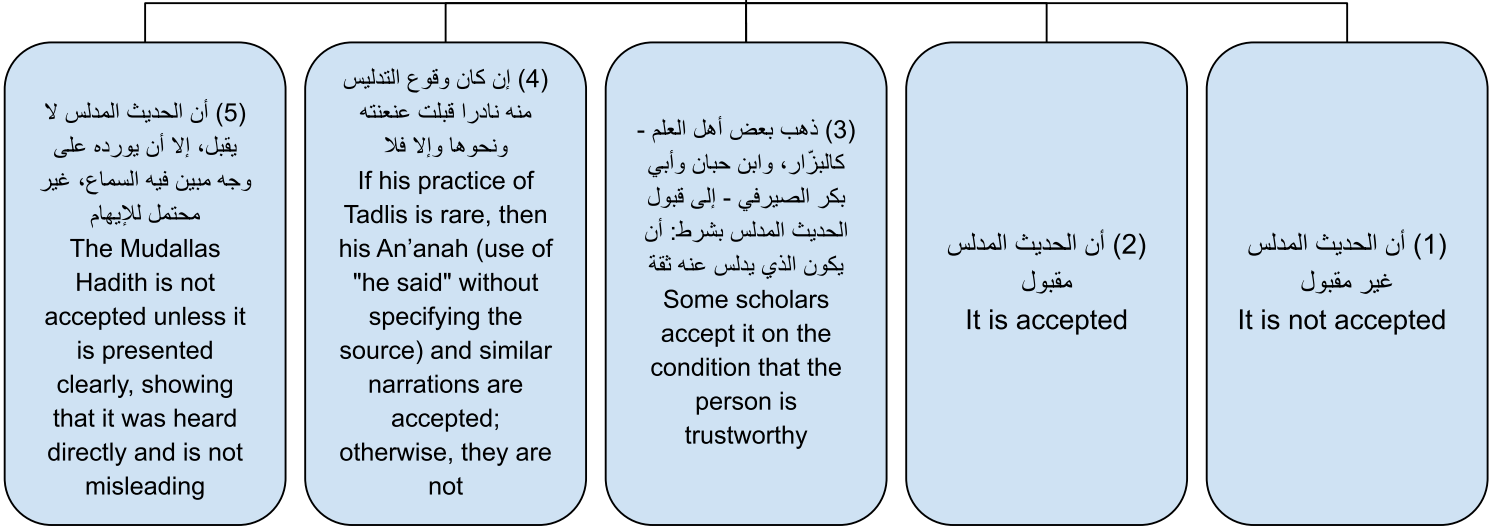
(1) أن الحديث المدلس غير مقبول
It is not accepted

(2) أن الحديث المدلس مقبول
It is accepted

(3) ذهب بعض أهل العلم - كالبزّار، وابن حبان وأبي بكر الصيرفي - إلى قبول الحديث المدلس بشرط: أن يكون الذي يدلس عنه ثقة
Some scholars accept it on the condition that the person is trustworthy

(4) إن كان وقوع التدليس منه نادرا قبلت عنعنته ونحوها وإلا فلا
If his practice of Tadlis is rare, then his An'anah (use of "he said" without specifying the source) and similar narrations are accepted; otherwise, they are not

(5) أن الحديث المدلس لا يقبل، إلا أن يورده على وجه مبين فيه السماع، غير محتمل للإيهام
The Mudallas Hadith is not accepted unless it is presented clearly, showing that it was heard directly and is not misleading